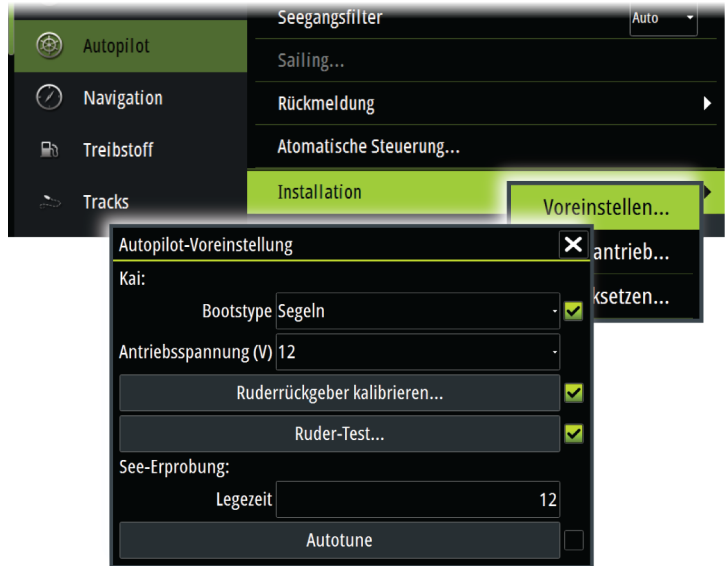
Autopilot
Navigation
Treibstoff
Tracks

Seegangsfilter
Auto
Sailing...
Rückmeldung
Atomatische Steuerung...
Installation

Voreinstellen...
antrieb...
ksetzen...

Autopilot-Voreinstellung
Kai:
Bootstype Segeln
Antriebsspannung (V) 12
Ruderrückgeber kalibrieren...
Ruder-Test...
See-Erprobung:
Legezeit 12
Autotune